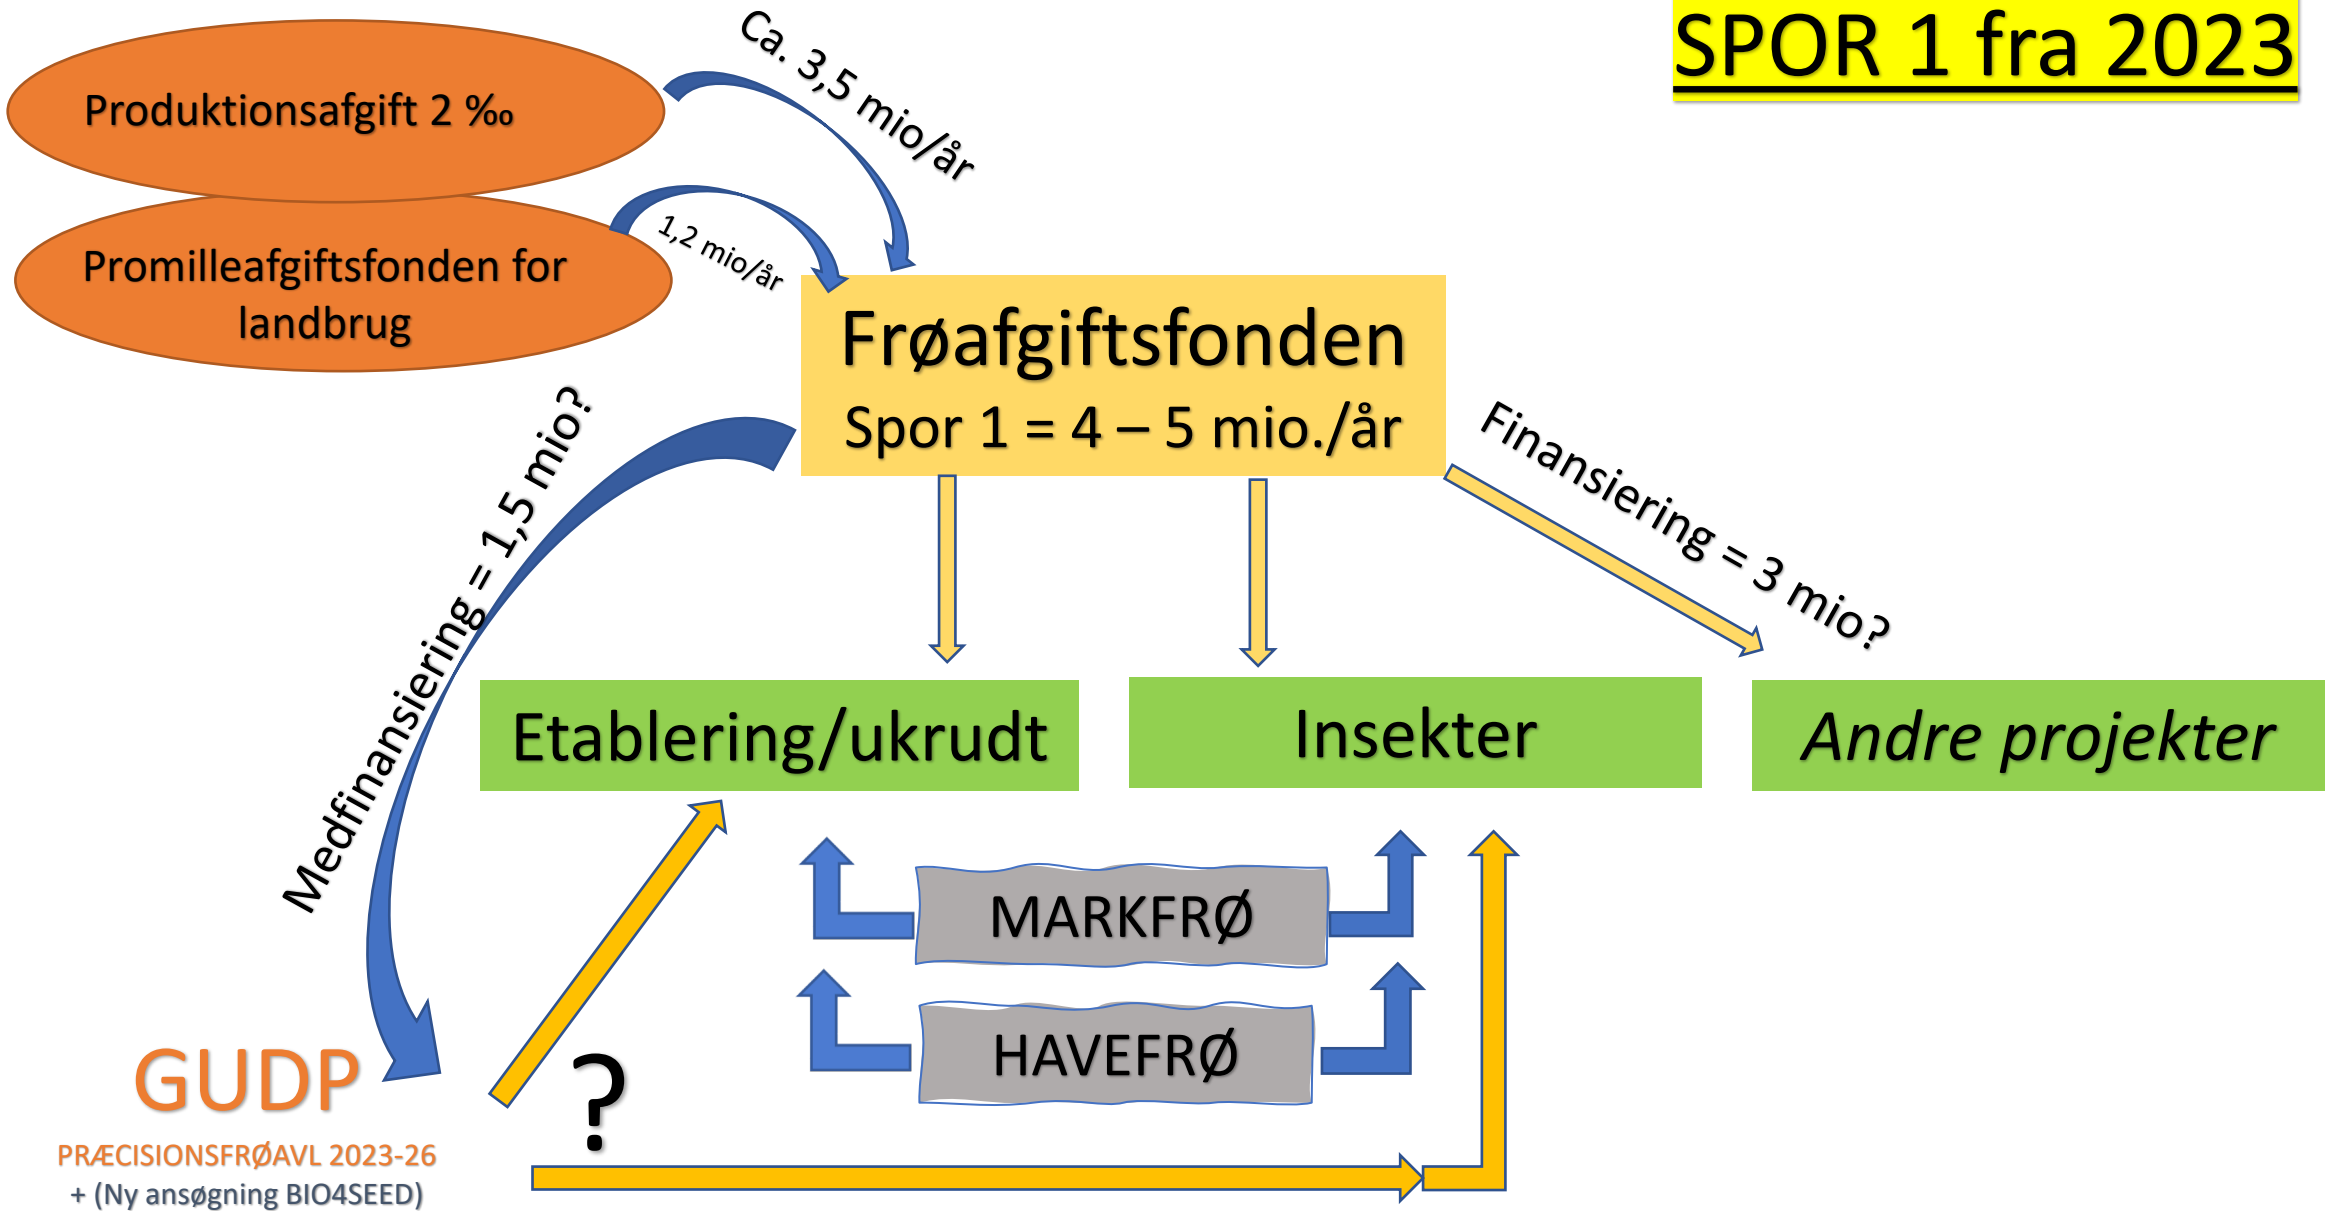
SPOR 1 fra 2023

Produktionsafgift 2 ‰

Ca. 3,5 mio/år

Promilleafgiftsfonden for landbrug

1,2 mio/år

Frøafgiftsfonden
Spor 1 = 4 – 5 mio./år

Medfinansiering = 1,5 mio?

Finansiering = 3 mio?

Etablering/ukrudt

Insekter

Andre projekter

MARKFRØ

HAVEFRØ

GUDP
PRÆCISIONSFRØAVL 2023-26
+ (Ny ansøgning BIO4SEED)

?